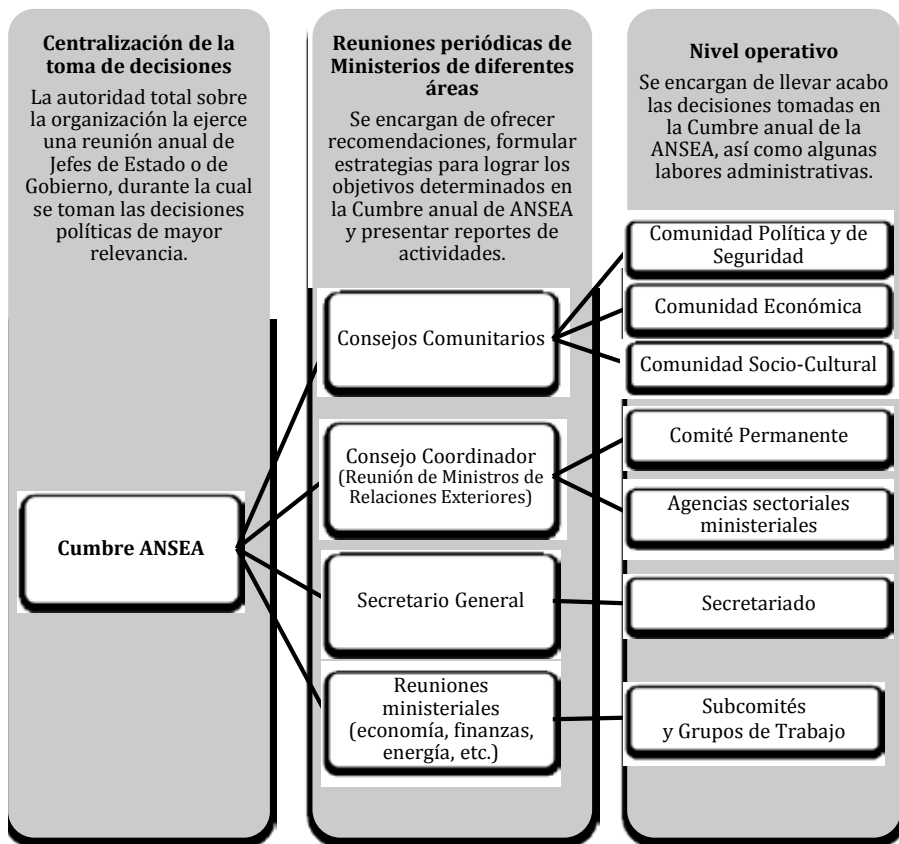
**Centralización de la toma de decisiones**

La autoridad total sobre la organización la ejerce una reunión anual de Jefes de Estado o de Gobierno, durante la cual se toman las decisiones políticas de mayor relevancia.

**Cumbre ANSEA**

**Reuniones periódicas de Ministerios de diferentes áreas**

Se encargan de ofrecer recomendaciones, formular estrategias para lograr los objetivos determinados en la Cumbre anual de ANSEA y presentar reportes de actividades.

Consejos Comunitarios

Consejo Coordinador (Reunión de Ministros de Relaciones Exteriores)

Secretario General

Reuniones ministeriales (economía, finanzas, energía, etc.)

**Nivel operativo**

Se encargan de llevar acabo las decisiones tomadas en la Cumbre anual de la ANSEA, así como algunas labores administrativas.

Comunidad Política y de Seguridad

Comunidad Económica

Comunidad Socio-Cultural

Comité Permanente

Agencias sectoriales ministeriales

Secretariado

Subcomités y Grupos de Trabajo